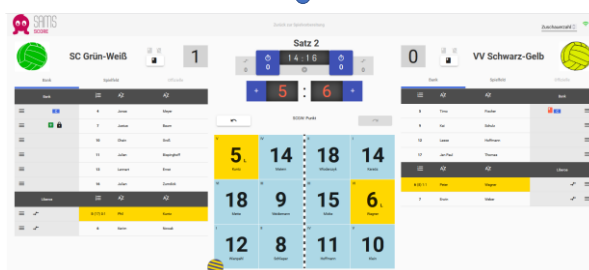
SAMS SCORE

Zurück zur Spielverwaltung

Zuschauerfeld

SC Grün-Weiß

1

Satz 2

14 : 16

0

0

5 : 6

0

VV Schwarz-Gelb

Bank

Spielfeld

Offizielle

Bank

Spielfeld

Offizielle

Bank

4 Jonas Meyer

7 Jaden Baum

10 Olaf Groß

11 Julian Baumgraff

12 Lennert Ernst

16 Julian Zornbich

Libero

8 (1) Phil Kunst

9 Kaiim Borusk

Bank

6 Timo Fischer

9 Kai Schulz

12 Lasse Hoffmann

17 Jan Paul Thomas

Libero

8 (1) Peter Wagner

3 Erwin Weber

ROOW Punkt

5

14

18

14

18

9

15

6

12

8

11

10